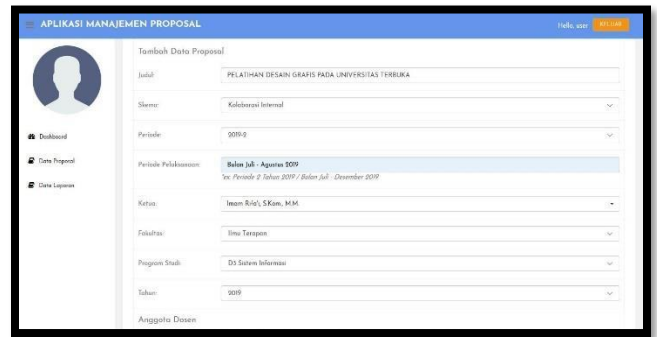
APLIKASI MANAJEMEN PROPOSAL

Hello, user KELUAR

Dashboard

Data Proposal

Data Laporan

Tambah Data Proposal

Judul PELATIHAN DESAIN GRAFIS PADA UNIVERSITAS TERBUKA

Skema Kolaborasi Internal

Periode 2019-2

Periode Pelaksanaan Bulan Juli - Agustus 2019

*ex. Periode 2 Tahun 2019 / Bulan Juli - Desember 2019

Ketua Iman Rifa'i, S.Kom., M.M

Fakultas Ilmu Terapan

Program Studi D3 Sistem Informasi

Tahun 2019

Anggota Dosen